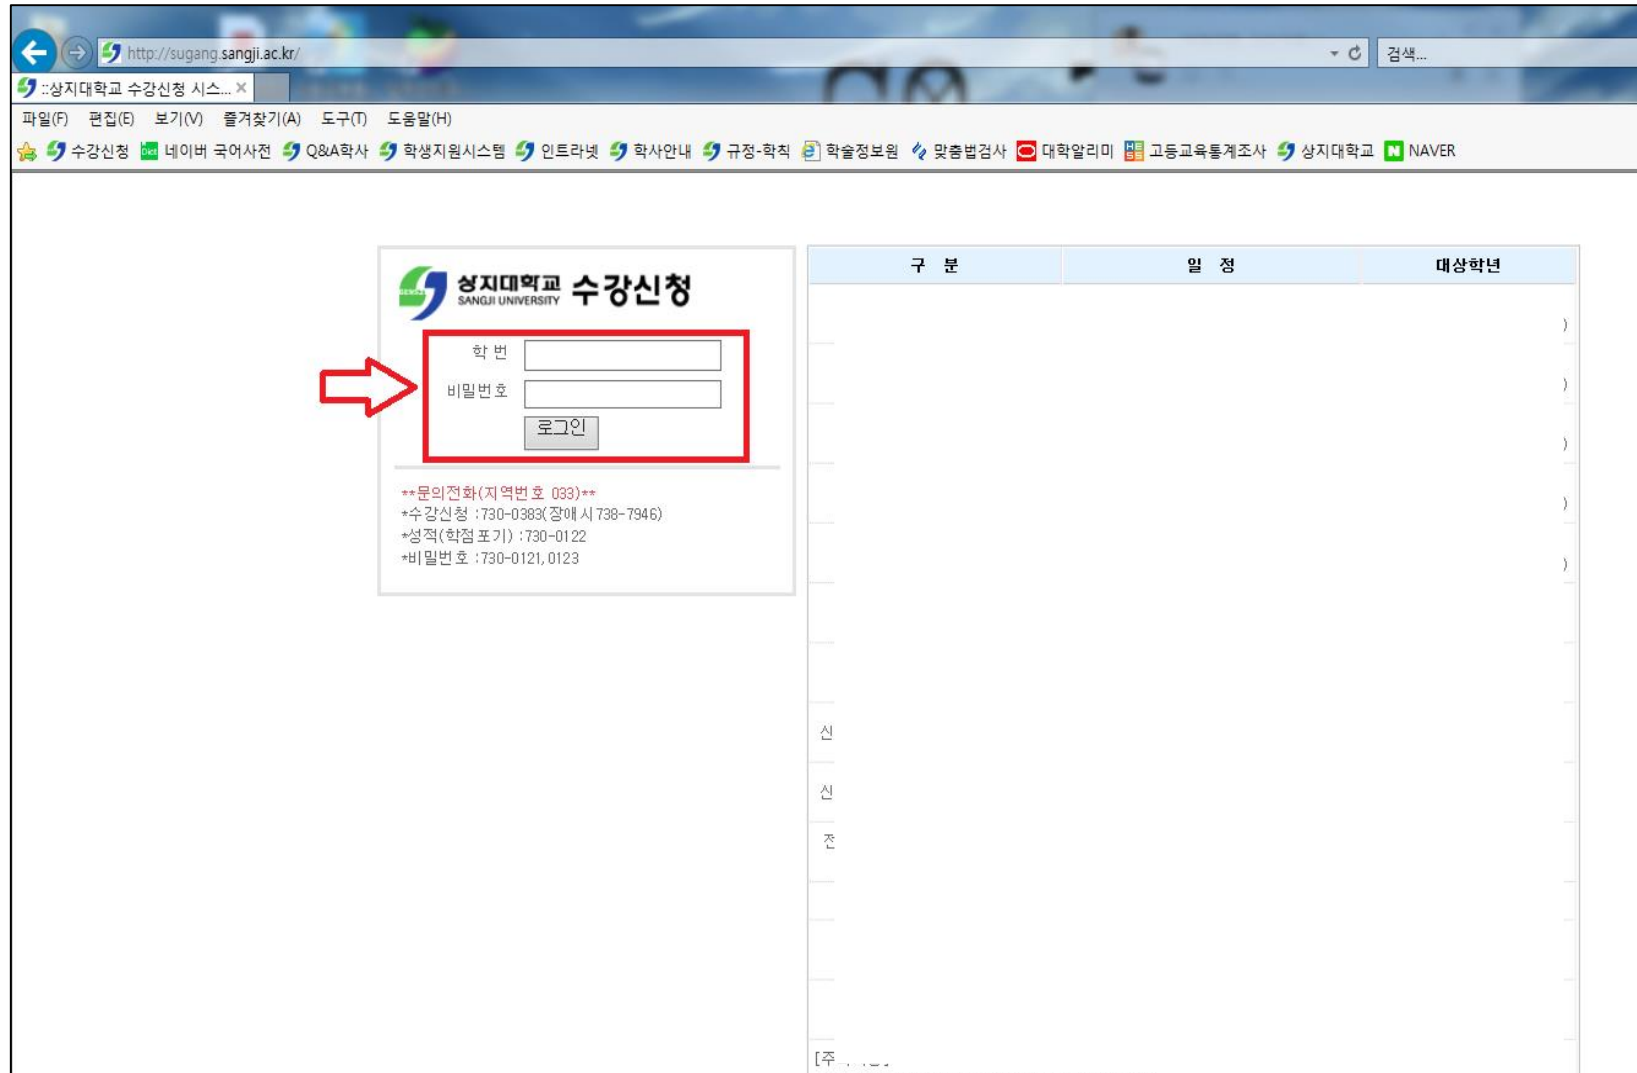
http://sugang.sangji.ac.kr/

검색...

::상지대학교 수강신청 시스... ×

파일(F) 편집(E) 보기(V) 즐겨찾기(A) 도구(T) 도움말(H)

수강신청 네이버 국어사전 Q&A학사 학생지원시스템 인트라넷 학사안내 규정-학칙 학술정보원 맞춤법검사 대학알리미 고등교육통계조사 상지대학교 NAVER

상지대학교 SANGJI UNIVERSITY 수강신청

학 번

비밀번호

로그인

**문의전화(지역번호 033)**
*수강신청 : 730-0383(장애 시 738-7946)
*성적(학점포기) : 730-0122
*비밀번호 : 730-0121, 0123

| 구 분 | 일 정 | 대상학년 |
|---|---|---|

)
)
)
)
)

신
신
전

[주 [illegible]